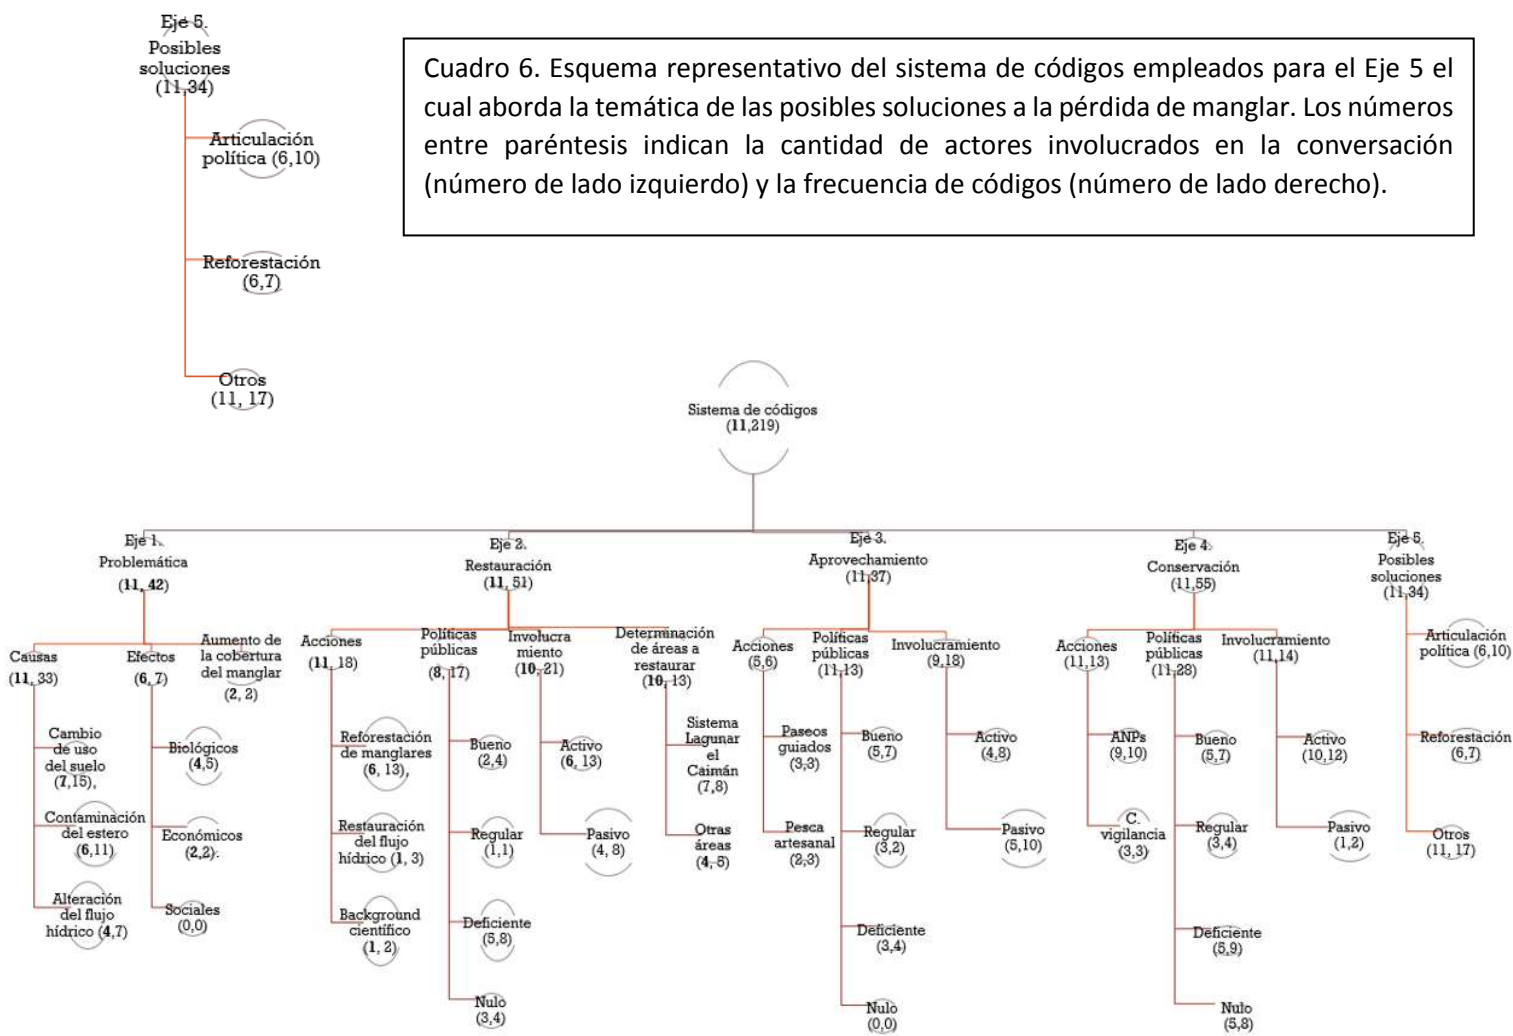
Eje 5.
Posibles soluciones
(11,34)

Articulación política (6,10)

Reforestación (6,7)

Otros (11, 17)

Cuadro 6. Esquema representativo del sistema de códigos empleados para el Eje 5 el cual aborda la temática de las posibles soluciones a la pérdida de manglar. Los números entre paréntesis indican la cantidad de actores involucrados en la conversación (número de lado izquierdo) y la frecuencia de códigos (número de lado derecho).

Sistema de códigos
(11,219)

Eje 1.
Problemática
(11, 42)

Causas
(11, 33)

Cambio de uso del suelo
(7,15),

Contaminación del estero
(6,11)

Alteración del flujo hídrico (4,7)

Efectos
(6, 7)

Biológicos
(4,5)

Económicos
(2,2).

Sociales
(0,0)

Aumento de la cobertura del manglar
(2, 2)

Eje 2.
Restauración
(11, 51)

Acciones
(11, 18)

Reforestación de manglares
(6, 13),

Restauración del flujo hídrico (1, 3)

Background científico
(1, 2)

Políticas públicas
(8, 17)

Bueno
(2,4)

Regular
(1,1)

Deficiente
(5,8)

Nulo
(3,4)

Involucramiento
(10, 21)

Activo
(6, 13)

Pasivo
(4, 8)

Determinación de áreas a restaurar
(10, 13)

Sistema Lagunar el Caimán
(7,8)

Otras áreas
(4, 5)

Eje 3.
Aprovechamiento
(11,37)

Acciones
(5,6)

Paseos guiados
(3,3)

Pesca artesanal
(2,3)

Políticas públicas
(11,13)

Bueno
(5,7)

Regular
(3,2)

Deficiente
(3,4)

Nulo
(0,0)

Involucramiento
(9,18)

Activo
(4,8)

Pasivo
(5,10)

Eje 4.
Conservación
(11,55)

Acciones
(11,13)

ANPs
(9,10)

C. vigilancia
(3,3)

Políticas públicas
(11,28)

Bueno
(5,7)

Regular
(3,4)

Deficiente
(5,9)

Nulo
(5,8)

Involucramiento
(11,14)

Activo
(10,12)

Pasivo
(1,2)

Eje 5.
Posibles soluciones
(11,34)

Articulación política (6,10)

Reforestación
(6,7)

Otros
(11, 17)